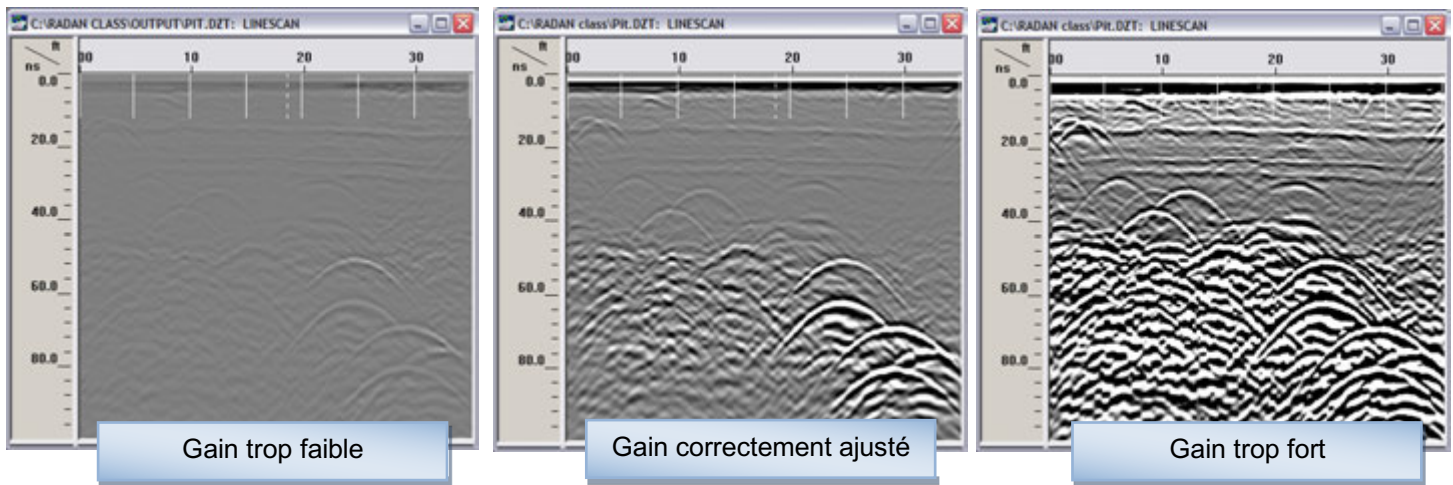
C:\RADAN CLASS\OUTPUT\PIT.DZT: LINESCAN

ft
ns
00 10 20 30
0.0
20.0
40.0
60.0
80.0

Gain trop faible

C:\RADAN class\Pit.DZT: LINESCAN

ft
ns
00 10 20 30
0.0
20.0
40.0
60.0
80.0

Gain correctement ajusté

C:\RADAN class\Pit.DZT: LINESCAN

ft
ns
00 10 20 30
0.0
20.0
40.0
60.0
80.0

Gain trop fort